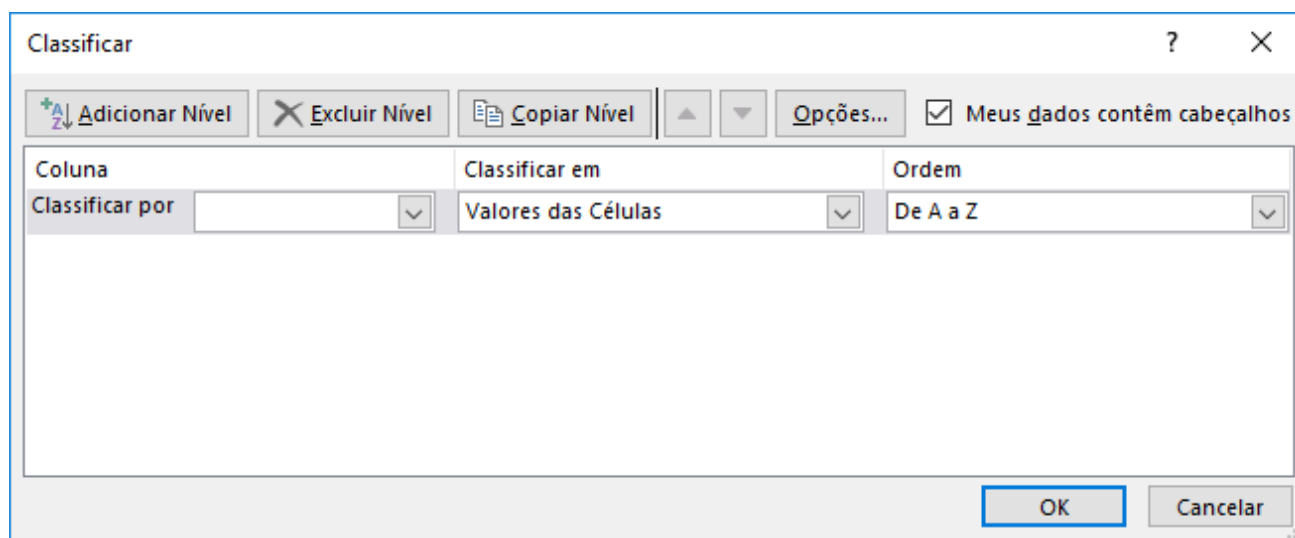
Classificar

?

Adicionar Nível

Excluir Nível

Copiar Nível

Opções...

Meus dados contêm cabeçalhos

| Coluna | Classificar em | Ordem |
|---|---|---|
| Classificar por | Valores das Células | De A a Z |

OK

Cancelar